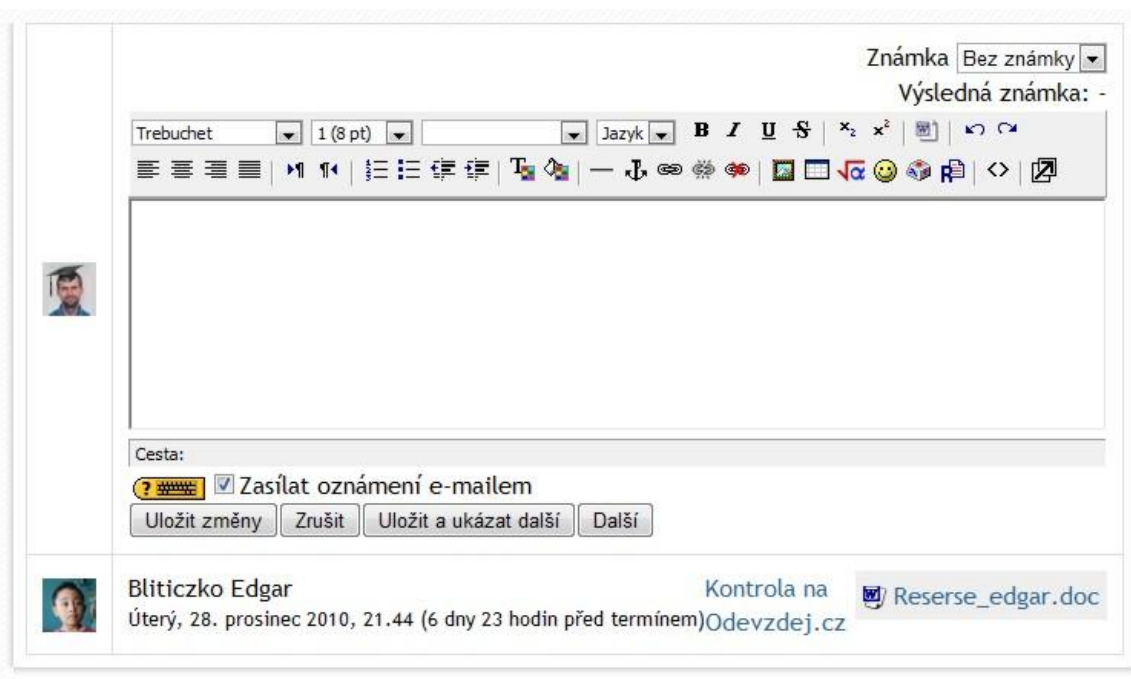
Známka Bez známky
Výsledná známka: -

Trebuchet 1 (8 pt) Jazyk B I U S

Cesta:

Zasílat oznámení e-mailem

Uložit změny Zrušit Uložit a ukázat další Další

Bliticzko Edgar
Úterý, 28. prosinec 2010, 21.44 (6 dny 23 hodin před termínem)
Kontrola na Odevzdej.cz
Reserse_edgar.doc